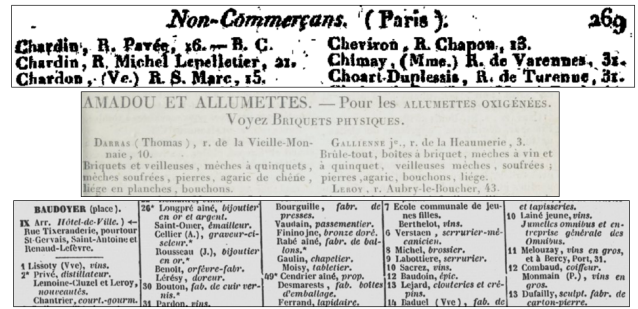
Non-Commerçans. (Paris). 269

Chardin, R. Pavée, 16. — B. C.
Chardin, R. Michel Lepelletier, 21.
Chardon, (Ve.) R. S. Marc, 15.

Chevîron, R. Chapon, 13.
Chimay, (Mme.) R. de Varennes, 31.
Choart-Duplessis, R. de Turenne, 31.

AMADOU ET ALLUMETTES. — Pour les ALLUMETTES OXIGÉNÉES. Voyez BRIQUETS PHYSIQUES.

DARRAS (Thomas), r. de la Vieille-Monnaie, 10. Briquets et veilleuses, mèches à quinquets, mèches soufrées, pierres, agaric de chêne, liège en planches, bouchons.

GALLIENNE je., r. de la Heaumerie, 3. Brûle-tout, boîtes à briquet, mèches à vin et à quinquet, veilleuses mèches, soufrées; pierres, agaric, bouchons, liège.
LEROY, r. Aubry-le-Boucher, 43.

BAUDOYER (place).
IX Arr. Hôtel-de-Ville.) Rue Tixeranderie, pourtour St-Gervais, Saint-Antoine et Renaud-Lefèvre.
1 Lissoty (Ve), vins.
2 Privé, distillateur.
Lemoine-Cluzel et Leroy, nouveautés.
Chantrier, court.-gourm.

26* Longpré aîné, bijoutier en or et argent.
Saint-Omer, émailleur.
Cellier (A.), graveur-ciseleur.*
Rousseau (J.), bijoutier en or.
Benoît, orfèvre-fabr.
Lorésy, doreur.
30 Bouton, fab. de cuir vernis.*
31 Pardon, vins.

Bourguille, fabr. de presses.
Vaudain, passementier.
Finino jne, bronze doré.
Rablé aîné, fabr. de balions.*
Gaulin, chapelier.
Moisy, tabletier.
49* Cendrier aîné, prop.
Desmarests, fab. boîtes d'emballage.
Ferrand, lapidaire.

7 École communale de jeunes filles.
Berthelot, vins.
6 Verstaen, serrurier-mécanicien.
8 Michel, brossier.
9 Labottière, serrurier.
10 Sacres, vins.
12 Baudoin, épic.
13 Lejard, cloutiers et crépins.
14 Badiel (Ve), fab. de

et tapisseries.
10 Lainé jeune, vins.
Jumelles omnibus et entreprise générale des Omnibus.
11 Meloux, vins en gros, et à Bercy, Port, 31.
12 Combaud, coiffeur.
Monmain (P.), vins en gros.
13 Dufailly, sculpt. fabr. de carton-pierre.